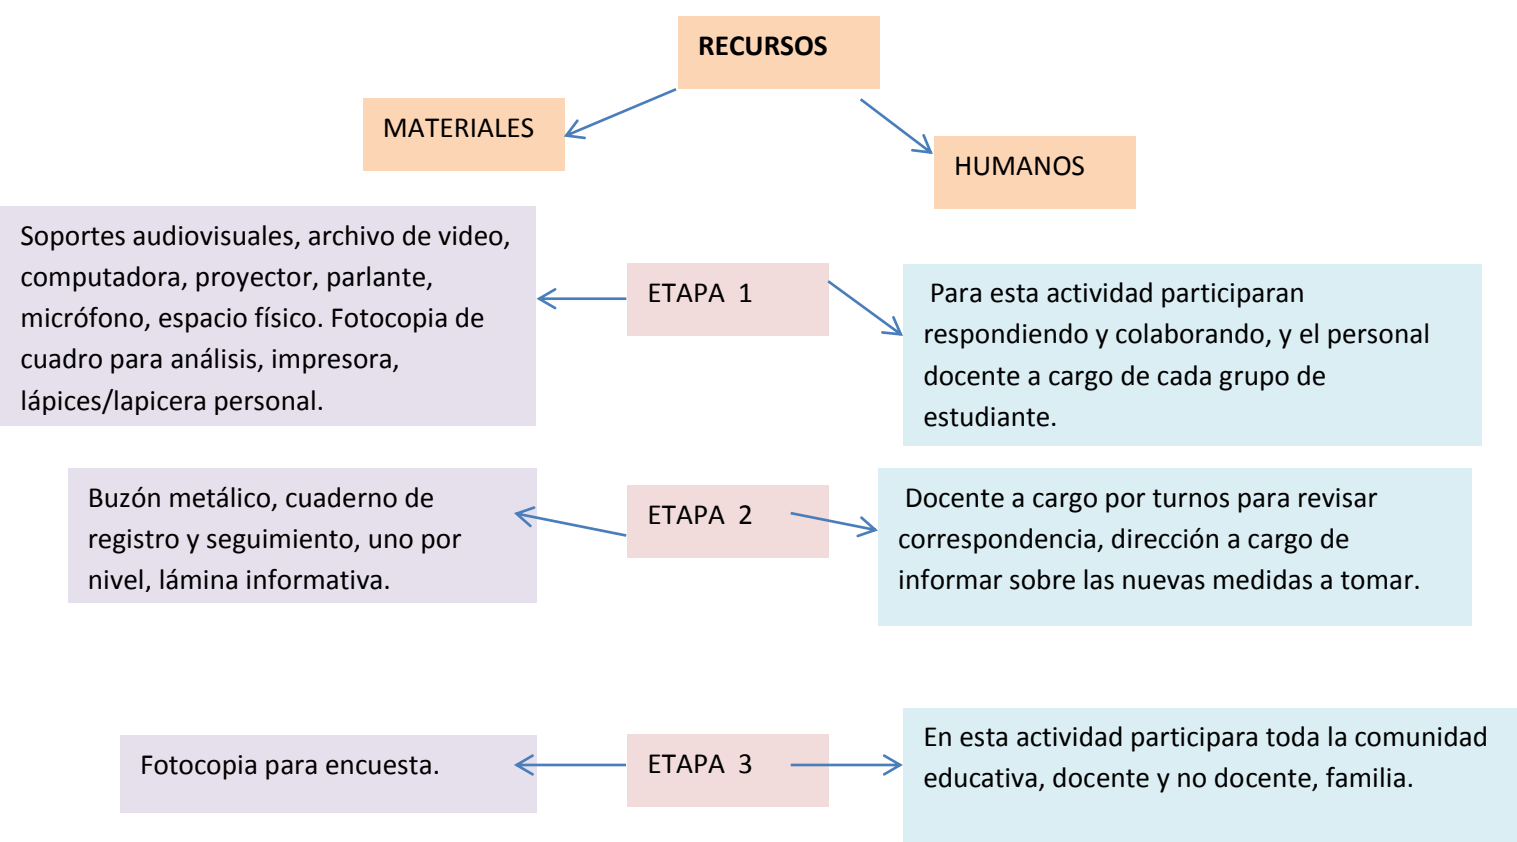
RECURSOS

MATERIALES

HUMANOS

Soportes audiovisuales, archivo de video, computadora, proyector, parlante, micrófono, espacio físico. Fotocopia de cuadro para análisis, impresora, lápices/lapicera personal.

ETAPA 1

Para esta actividad participaran respondiendo y colaborando, y el personal docente a cargo de cada grupo de estudiante.

Buzón metálico, cuaderno de registro y seguimiento, uno por nivel, lámina informativa.

ETAPA 2

Docente a cargo por turnos para revisar correspondencia, dirección a cargo de informar sobre las nuevas medidas a tomar.

Fotocopia para encuesta.

ETAPA 3

En esta actividad participara toda la comunidad educativa, docente y no docente, familia.